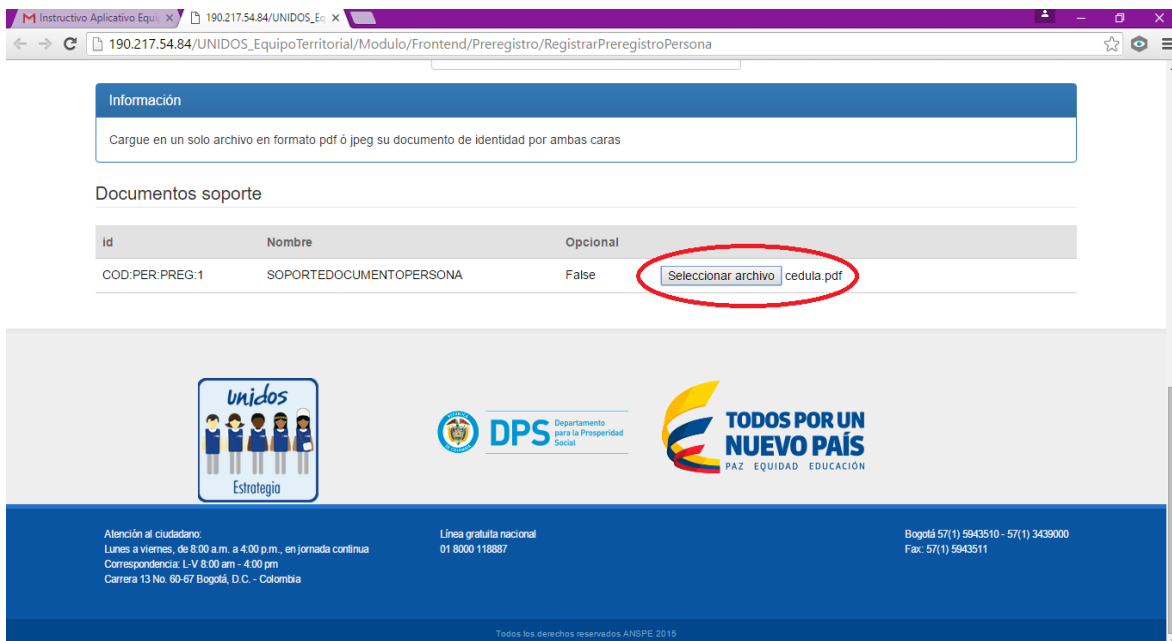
Instructivo Aplicativo Equi ×
190.217.54.84/UNIDOS_Eq ×

190.217.54.84/UNIDOS_EquipoTerritorial/Modulo/Frontend/Preregistro/RegistrarPreregistroPersona

Información

Cargue en un solo archivo en formato pdf ó jpeg su documento de identidad por ambas caras

Documentos soporte

| id | Nombre | Opcional | |
|---|---|---|---|
| COD:PER:PREG:1 | SOPORTEDOCUMENTOPERSONA | False | Seleccionar archivo cedula.pdf |

unidos
Estrategia

DPS Departamento para la Prosperidad Social

TODOS POR UN NUEVO PAÍS
PAZ EQUIDAD EDUCACIÓN

Atención al ciudadano:
Lunes a viernes, de 8:00 a.m. a 4:00 p.m., en jornada continua
Correspondencia: L-V 8:00 am - 4:00 pm
Carrera 13 No. 60-67 Bogotá, D.C. - Colombia

Línea gratuita nacional
01 8000 118887

Bogotá 57(1) 5943510 - 57(1) 3439000
Fax: 57(1) 5943511

Todos los derechos reservados ANSPE 2015